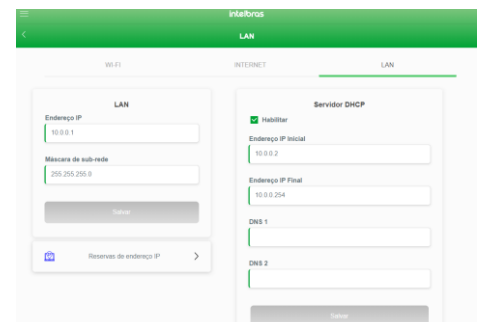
intelbras

LAN

WI-FI

INTERNET

LAN

LAN

Endereço IP

10.0.0.1

Máscara de sub-rede

255.255.255.0

Salvar

Reservas de endereço IP

Servidor DHCP

Habilitar

Endereço IP Inicial

10.0.0.2

Endereço IP Final

10.0.0.254

DNS 1

DNS 2

Salvar